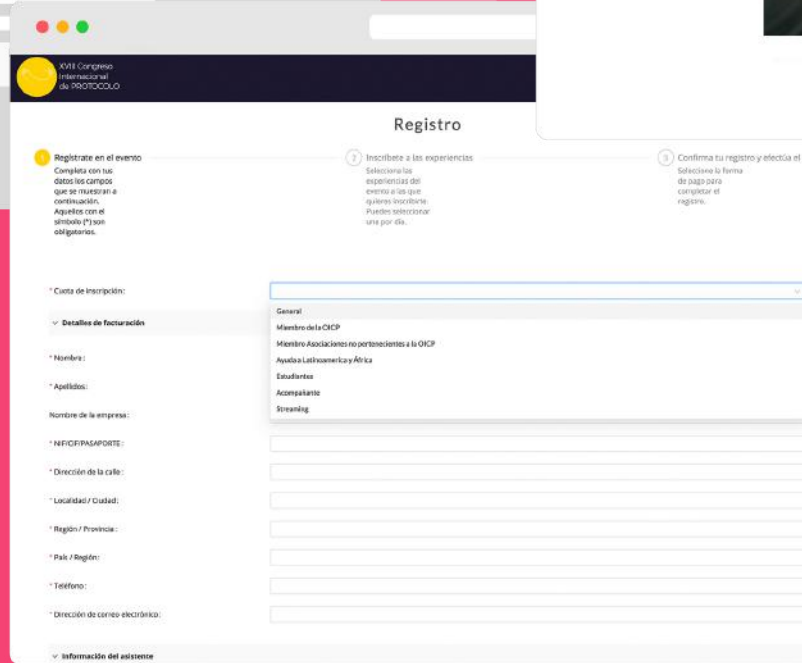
XVIII Congreso Internacional de PROTOCOLO

Registro

1 Registrate en el evento
Completa con tus datos los campos que se muestran a continuación. Aquellos con el símbolo (*) son obligatorios.

2 Inscríbete a las experiencias
Selecciona las experiencias del evento a las que quieras inscribirte. Puedes seleccionar una por día.

3 Confirma tu registro y efectúa el
Selecciona la forma de pago para completar el registro.

* Cuota de inscripción:

General
Miembro de la OICP
Miembro Asociaciones no pertenecientes a la OICP
Ayuda a Latinoamerica y África
Estudiantes
Acompañante
Streaming

Detalles de facturación

* Nombre:

* Apellidos:

Nombre de la empresa:

* NIF/CIF/PASAPORTE:

* Dirección de la calle:

* Localidad / Ciudad:

* Región / Provincia:

* País / Región:

* Teléfono:

* Dirección de correo electrónico:

Información del asistente